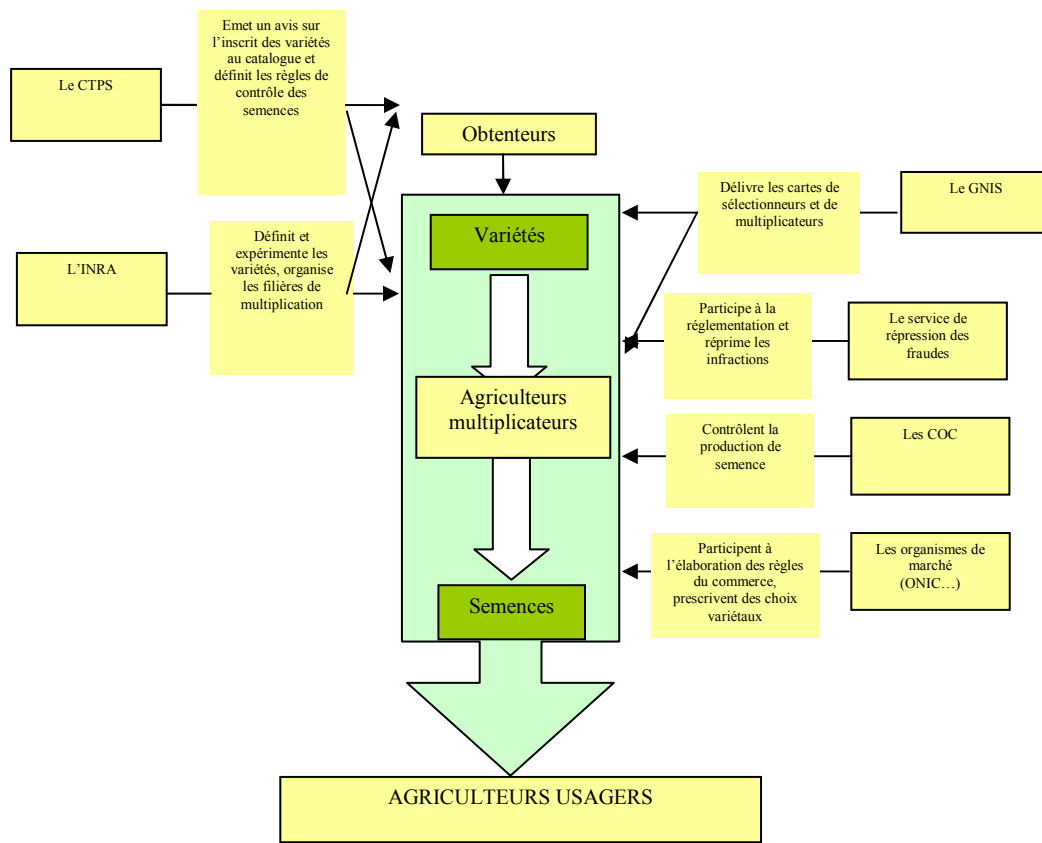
Le CTPS

Emet un avis sur l'inscrit des variétés au catalogue et définit les règles de contrôle des semences

L'INRA

Définit et expérimente les variétés, organise les filières de multiplication

Obtenteurs

Variétés

Agriculteurs multiplicateurs

Semences

Délivre les cartes de sélectionneurs et de multiplicateurs

Le GNIS

Participe à la réglementation et réprime les infractions

Le service de répression des fraudes

Contrôlent la production de semence

Les COC

Participent à l'élaboration des règles du commerce, prescrivent des choix variétaux

Les organismes de marché (ONIC…)

AGRICULTEURS USAGERS